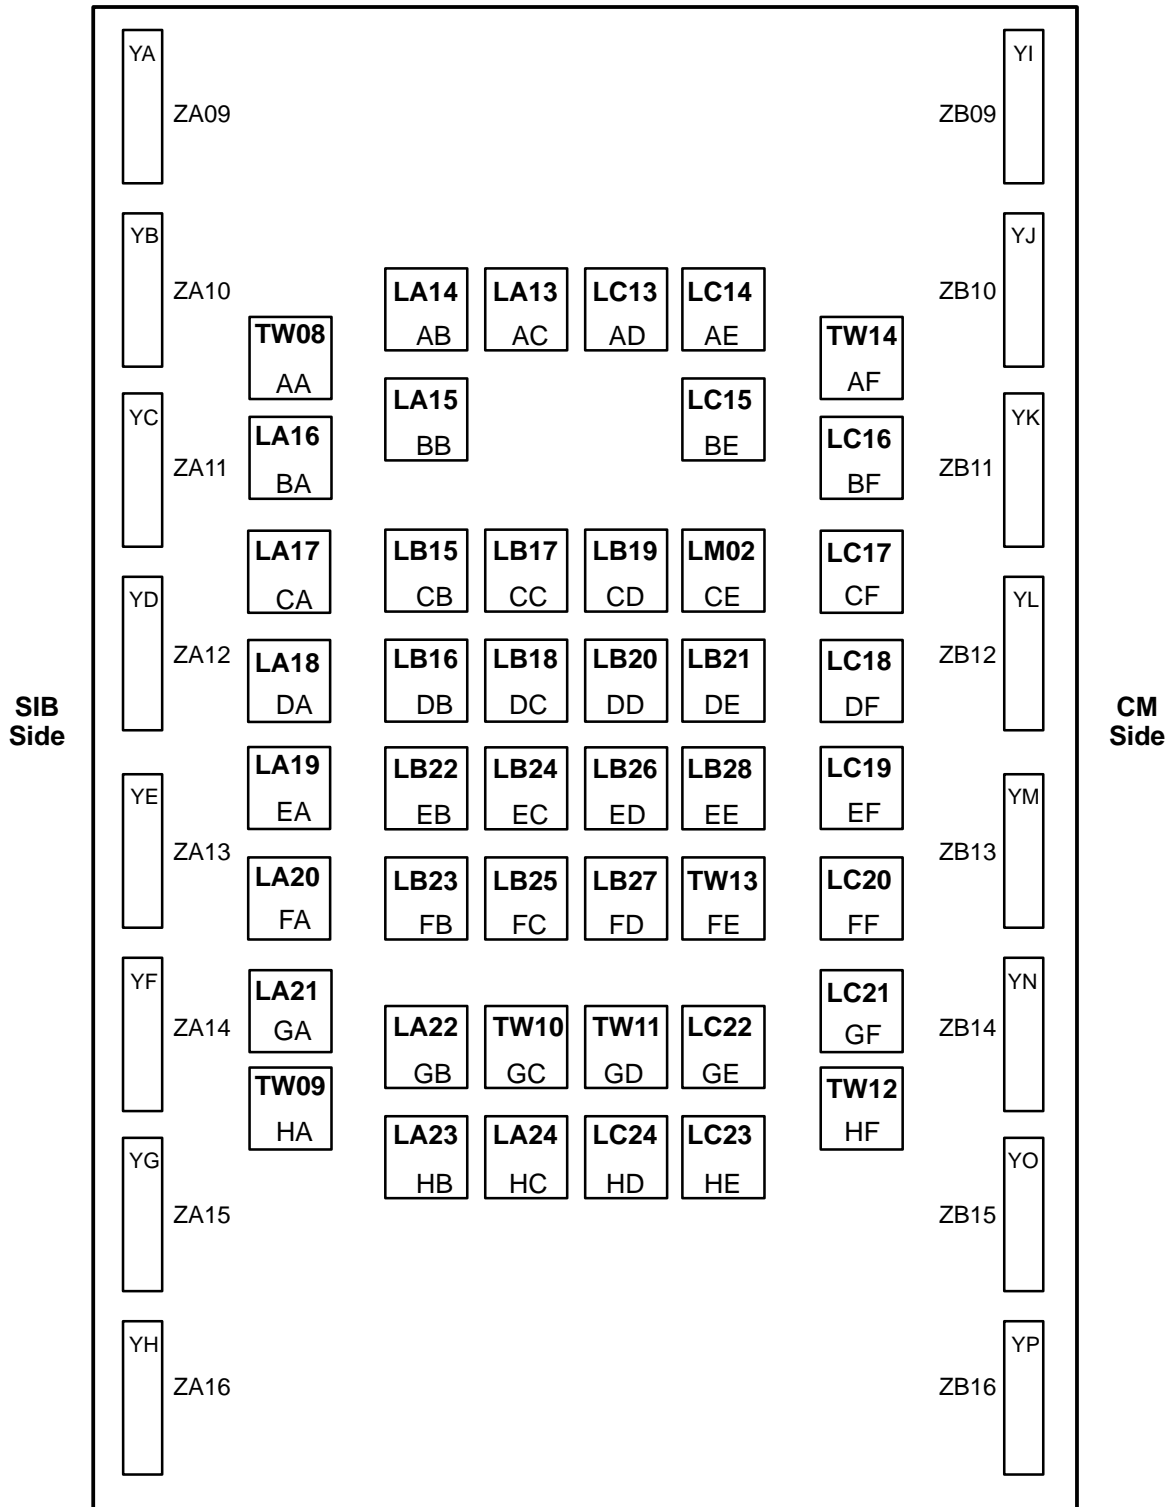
YA
ZA09

YI
ZB09

YB
ZA10

LA14
AB

LA13
AC

LC13
AD

LC14
AE

YJ
ZB10

TW08
AA

TW14
AF

LA15
BB

LC15
BE

YC
ZA11

LA16
BA

LC16
BF

YK
ZB11

LA17
CA

LB15
CB

LB17
CC

LB19
CD

LM02
CE

LC17
CF

YD
ZA12

YL
ZB12

LA18
DA

LB16
DB

LB18
DC

LB20
DD

LB21
DE

LC18
DF

SIB Side

CM Side

LA19
EA

LB22
EB

LB24
EC

LB26
ED

LB28
EE

LC19
EF

YE
ZA13

YM
ZB13

LA20
FA

LB23
FB

LB25
FC

LB27
FD

TW13
FE

LC20
FF

YF
ZA14

LA21
GA

LC21
GF

YN
ZB14

LA22
GB

TW10
GC

TW11
GD

LC22
GE

TW09
HA

TW12
HF

LA23
HB

LA24
HC

LC24
HD

LC23
HE

YG
ZA15

YO
ZB15

YH
ZA16

YP
ZB16